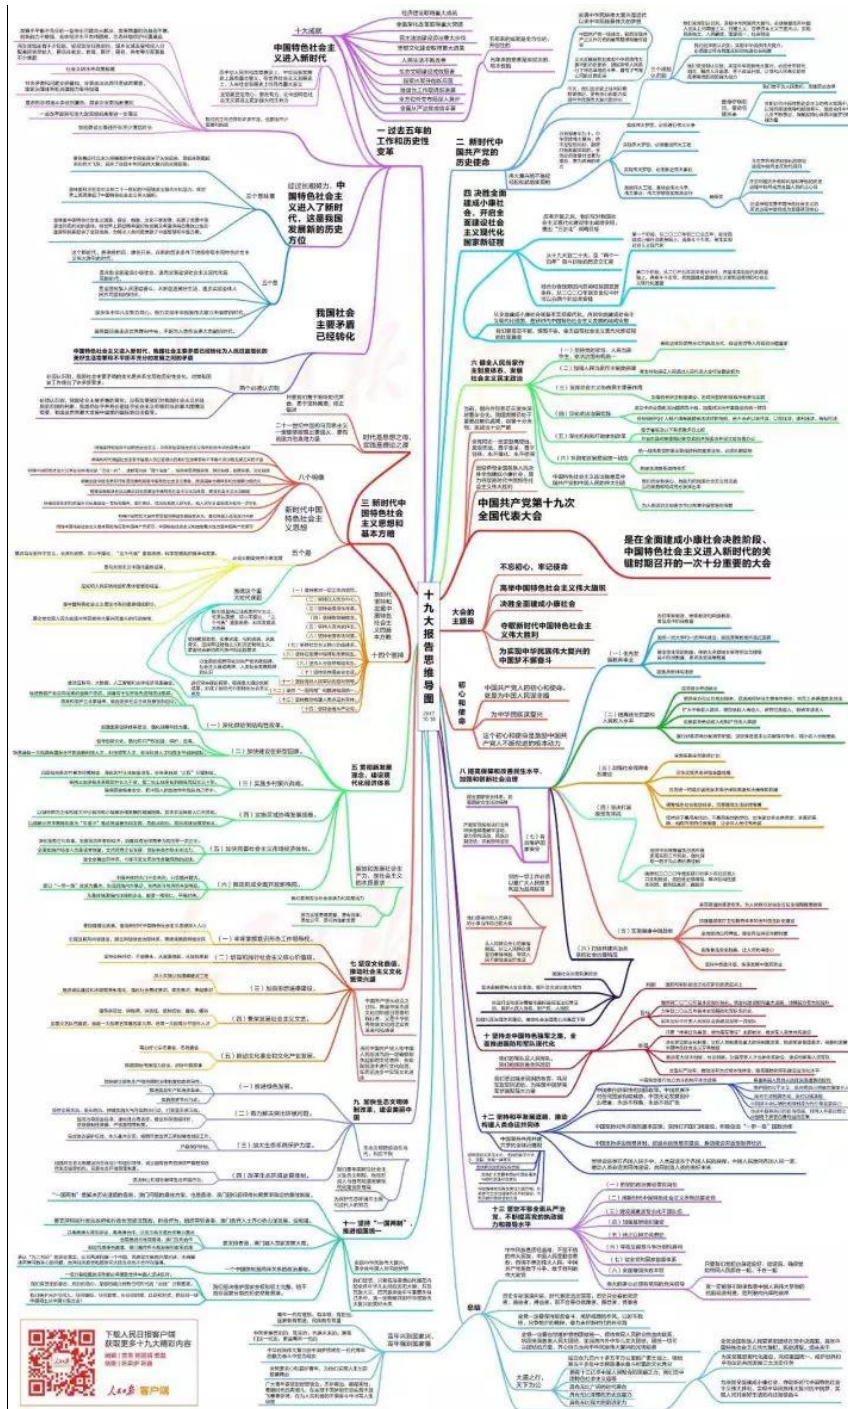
十九大报告思维导图

中国共产党第十九次全国代表大会

是在全面建成小康社会决胜阶段、中国特色社会主义进入新时代的关键时期召开的一次十分重要的大会

大会的主题是

不忘初心，牢记使命

高举中国特色社会主义伟大旗帜

决胜全面建成小康社会

夺取新时代中国特色社会主义伟大胜利

为实现中华民族伟大复兴的中国梦不懈奋斗

初心和使命

中国共产党人的初心和使命，就是为中国人民谋幸福

为中华民族谋复兴

一 过去五年的工作和历史性变革

十大成就

中国特色社会主义进入新时代

我国社会主要矛盾已经转化

二 新时代中国共产党的历史使命

三 新时代中国特色社会主义思想和基本方略

八个明确

十四个坚持

四 决胜全面建成小康社会，开启全面建设社会主义现代化国家新征程

五 贯彻新发展理念，建设现代化经济体系

六 健全人民当家作主制度体系，发展社会主义民主政治

七 坚定文化自信，推动社会主义文化繁荣兴盛

八 提高保障和改善民生水平，加强和创新社会治理

九 加快生态文明体制改革，建设美丽中国

十 坚持走中国特色强军之路，全面推进国防和军队现代化

十一 坚持"一国两制"，推进祖国统一

十二 坚持和平发展道路，推动构建人类命运共同体

十三 坚定不移全面从严治党，不断提高党的执政能力和领导水平

总结

下载人民日报客户端
获取更多十九大精彩内容

人民日报 客户端